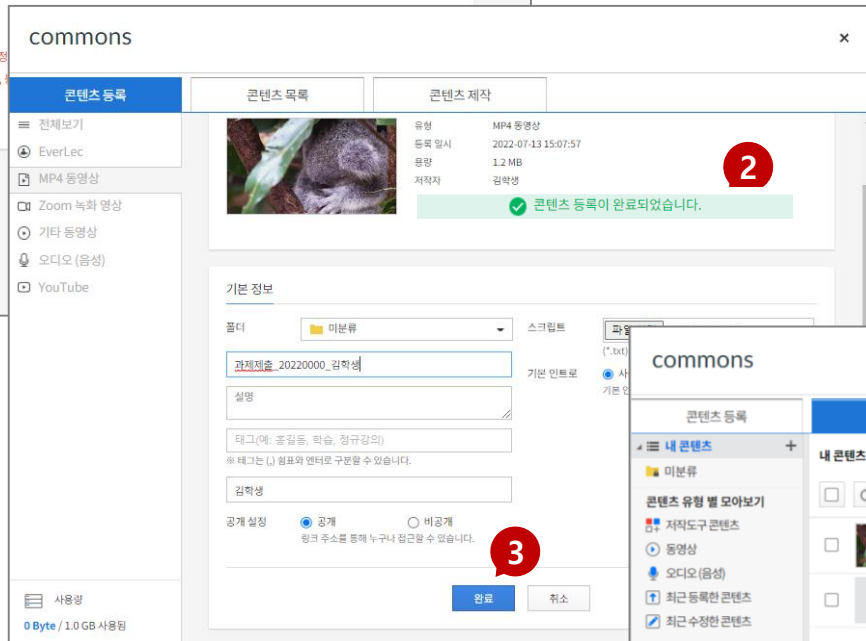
commons
×
콘텐츠 등록
콘텐츠 목록
콘텐츠 제작
전체보기
EverLec
MP4 동영상
Zoom 녹화 영상
기타 동영상
오디오 (음성)
YouTube
유형 MP4 동영상
등록 일시 2022-07-13 15:07:57
용량 1.2 MB
저작자 김학생
2
콘텐츠 등록이 완료되었습니다.
기본 정보
폴더
미분류
스크립트
파일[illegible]
(*.txt)
기본 인트로
사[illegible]
기본 인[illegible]
과제제출_20220000_김학생
설명
태그(예: 홍길동, 학습, 정규강의)
※ 태그는 (,) 쉼표와 엔터로 구분할 수 있습니다.
김학생
공개 설정
공개
비공개
링크 주소를 통해 누구나 접근할 수 있습니다.
3
완료
취소
사용량
0 Byte / 1.0 GB 사용됨
commons
콘텐츠 등록
내 콘텐츠
+
미분류
콘텐츠 유형 별 모아보기
저작도구 콘텐츠
동영상
오디오(음성)
최근 등록한 콘텐츠
최근 수정한 콘텐츠
내 콘텐츠